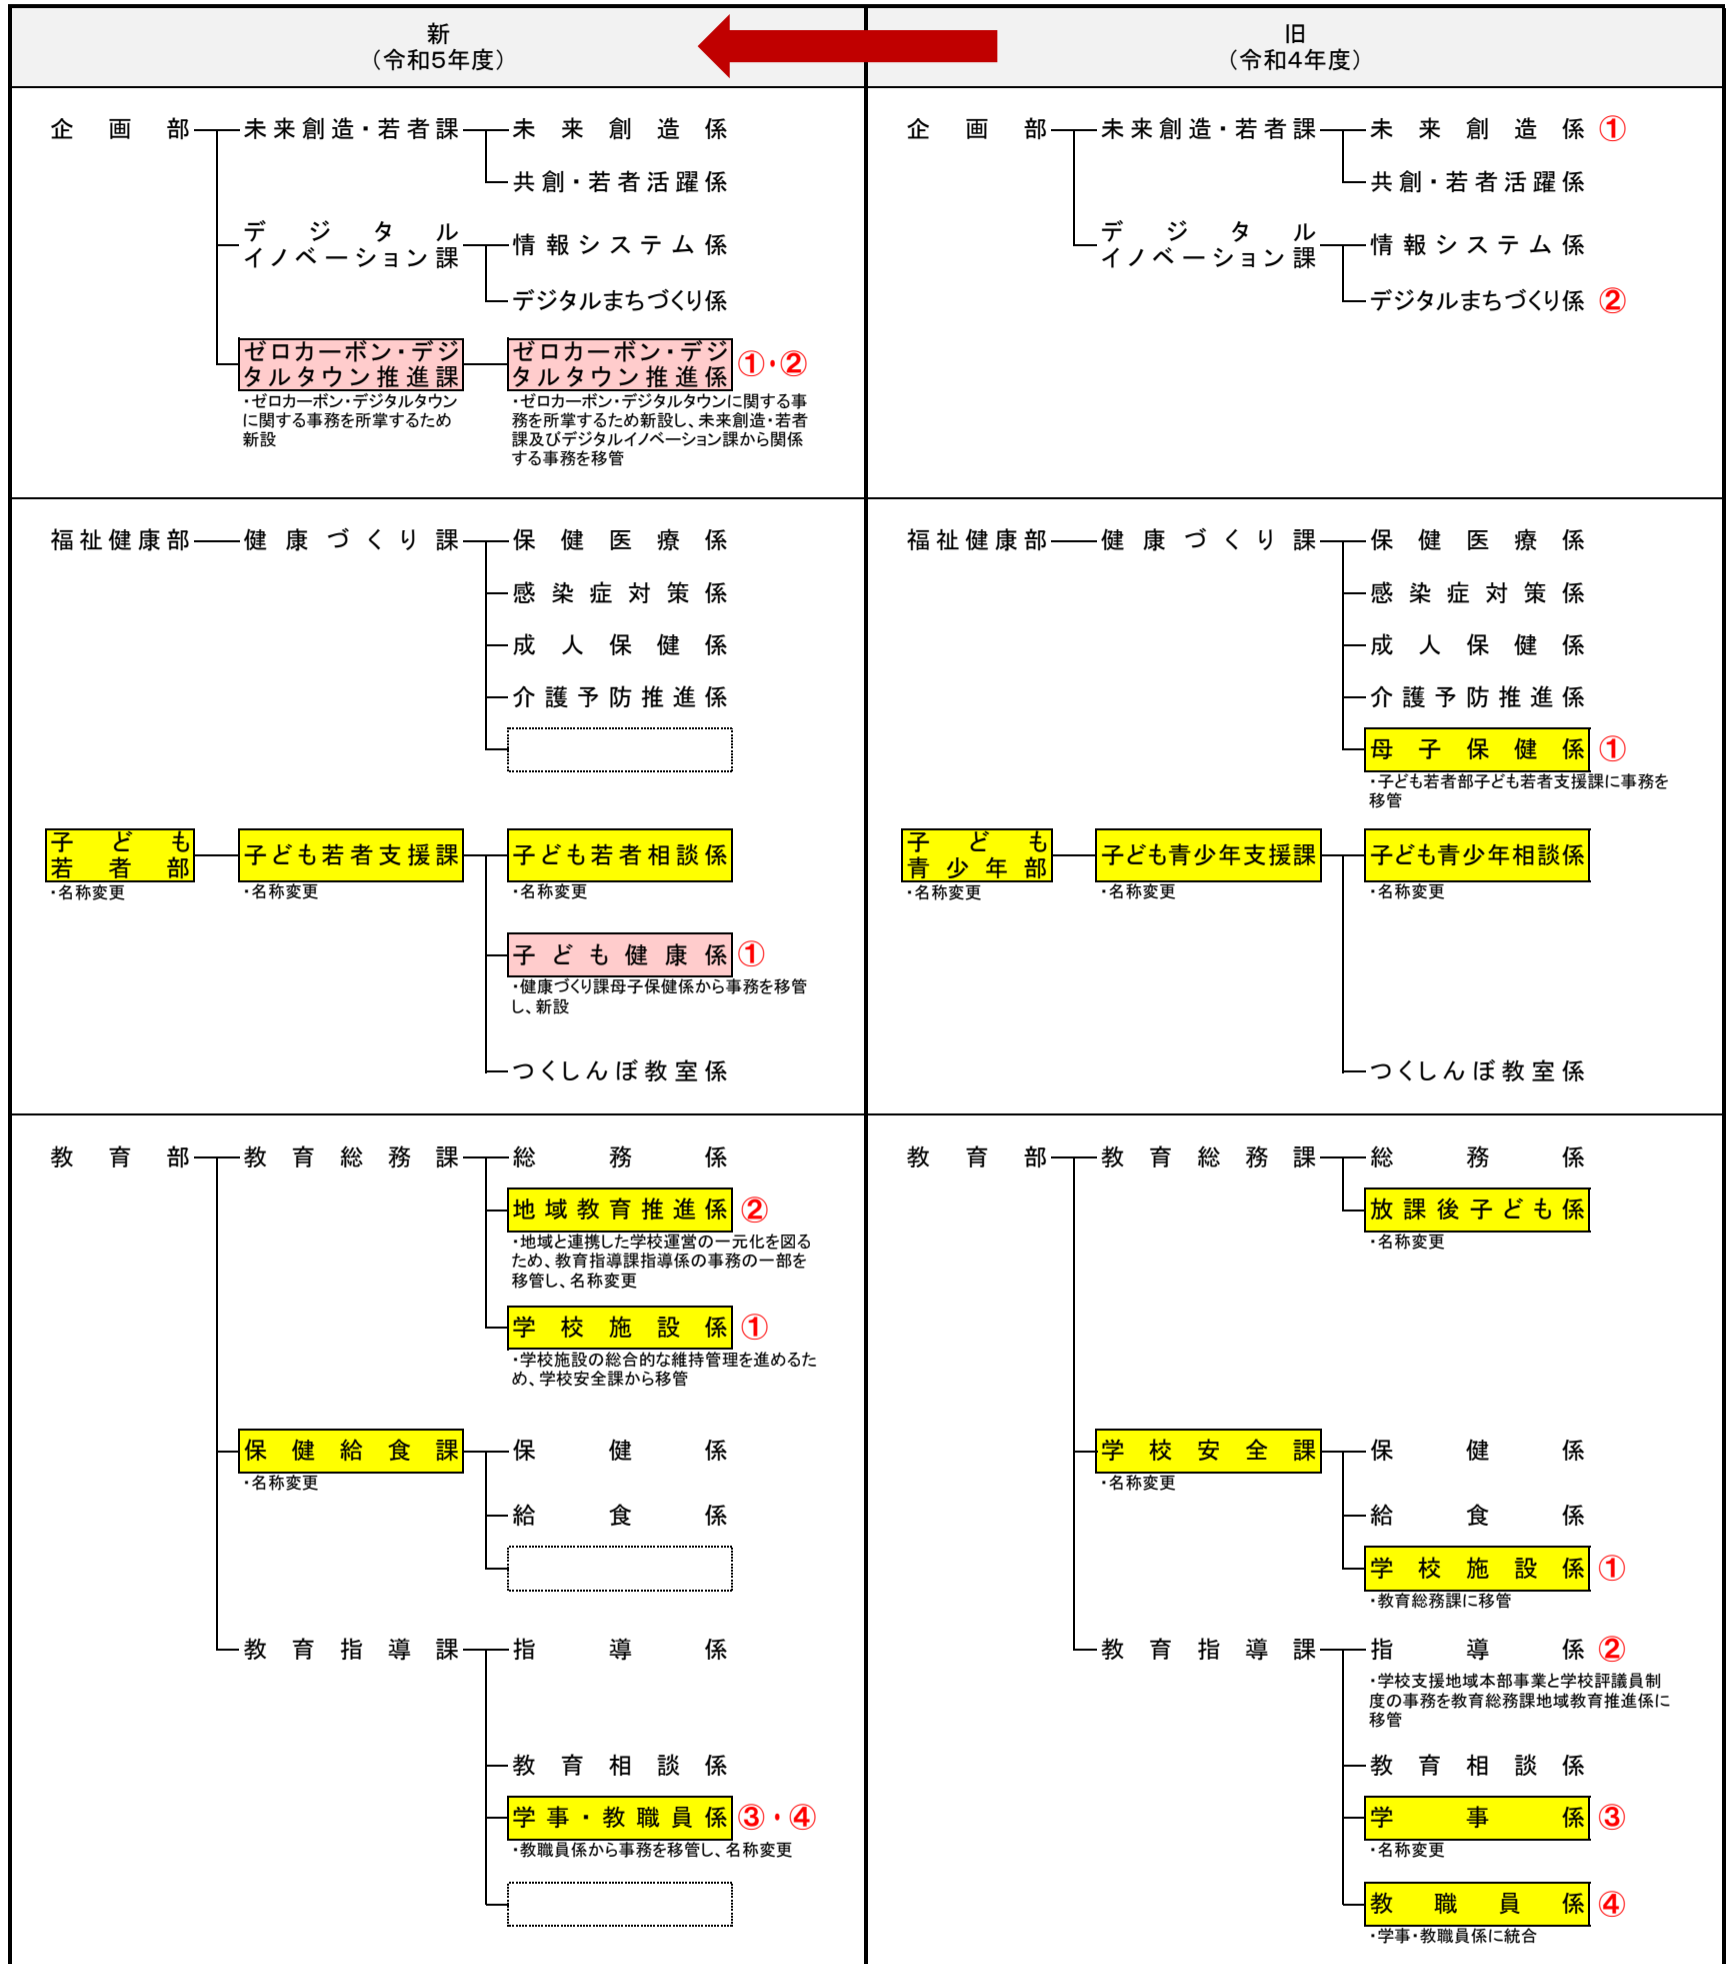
新
（令和5年度）

旧
（令和4年度）

企画部 未来創造・若者課 未来創造係
共創・若者活躍係
デジタルイノベーション課 情報システム係
デジタルまちづくり係
ゼロカーボン・デジタルタウン推進課 ゼロカーボン・デジタルタウン推進係 ①・②
・ゼロカーボン・デジタルタウンに関する事務を所掌するため新設
・ゼロカーボン・デジタルタウンに関する事務を所掌するため新設し、未来創造・若者課及びデジタルイノベーション課から関係する事務を移管

企画部 未来創造・若者課 未来創造係 ①
共創・若者活躍係
デジタルイノベーション課 情報システム係
デジタルまちづくり係 ②

福祉健康部 健康づくり課 保健医療係
感染症対策係
成人保健係
介護予防推進係

子ども若者部 子ども若者支援課 子ども若者相談係
・名称変更
・名称変更
・名称変更
子ども健康係 ①
・健康づくり課母子保健係から事務を移管し、新設
つくしんぼ教室係

福祉健康部 健康づくり課 保健医療係
感染症対策係
成人保健係
介護予防推進係
母子保健係 ①
・子ども若者部子ども若者支援課に事務を移管

子ども青少年部 子ども青少年支援課 子ども青少年相談係
・名称変更
・名称変更
・名称変更
つくしんぼ教室係

教育部 教育総務課 総務係
地域教育推進係 ②
・地域と連携した学校運営の一元化を図るため、教育指導課指導係の事務の一部を移管し、名称変更
学校施設係 ①
・学校施設の総合的な維持管理を進めるため、学校安全課から移管
保健給食課 保健係
・名称変更
給食係
教育指導課 指導係
教育相談係
学事・教職員係 ③・④
・教職員係から事務を移管し、名称変更

教育部 教育総務課 総務係
放課後子ども係
・名称変更
学校安全課 保健係
・名称変更
給食係
学校施設係 ①
・教育総務課に移管
教育指導課 指導係 ②
・学校支援地域本部事業と学校評議員制度の事務を教育総務課地域教育推進係に移管
教育相談係
学事係 ③
・名称変更
教職員係 ④
・学事・教職員係に統合